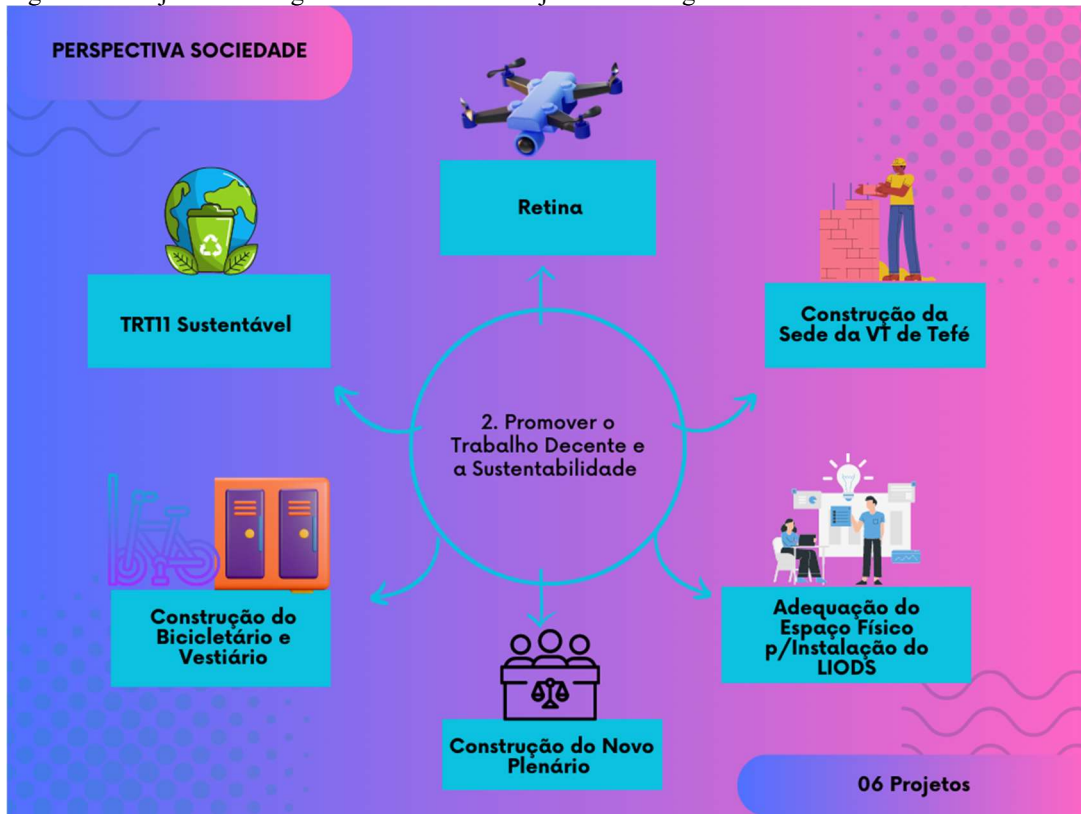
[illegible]

PERSPECTIVA SOCIEDADE

Retina

TRT11 Sustentável

Construção da Sede da VT de Tefé

2. Promover o Trabalho Decente e a Sustentabilidade

Construção do Bicicletário e Vestiário

Adequação do Espaço Físico p/Instalação do LIODS

Construção do Novo Plenário

06 Projetos